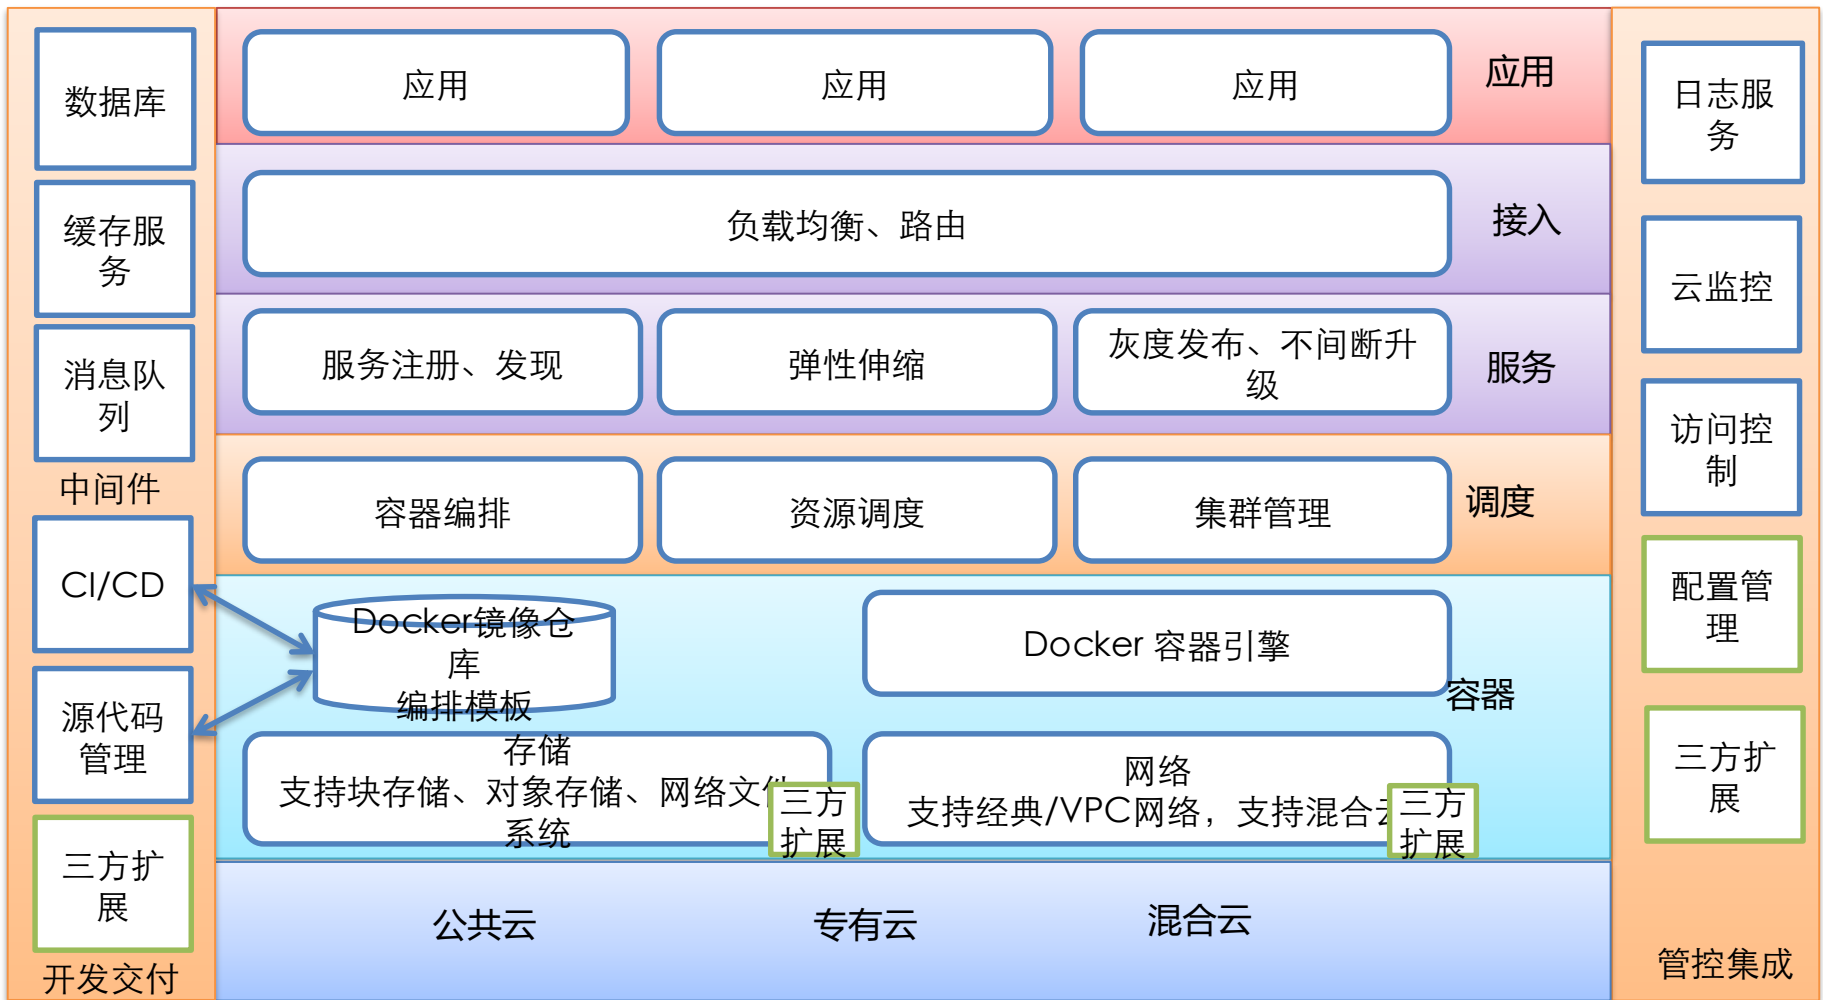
数据库

缓存服务

消息队列

中间件

CI/CD

源代码管理

三方扩展

开发交付

应用

应用

应用

应用

负载均衡、路由

接入

服务注册、发现

弹性伸缩

灰度发布、不间断升级

服务

容器编排

资源调度

集群管理

调度

Docker镜像仓库
编排模板

Docker 容器引擎

容器

存储
支持块存储、对象存储、网络文件系统

三方扩展

网络
支持经典/VPC网络，支持混合云

三方扩展

公共云

专有云

混合云

日志服务

云监控

访问控制

配置管理

三方扩展

管控集成